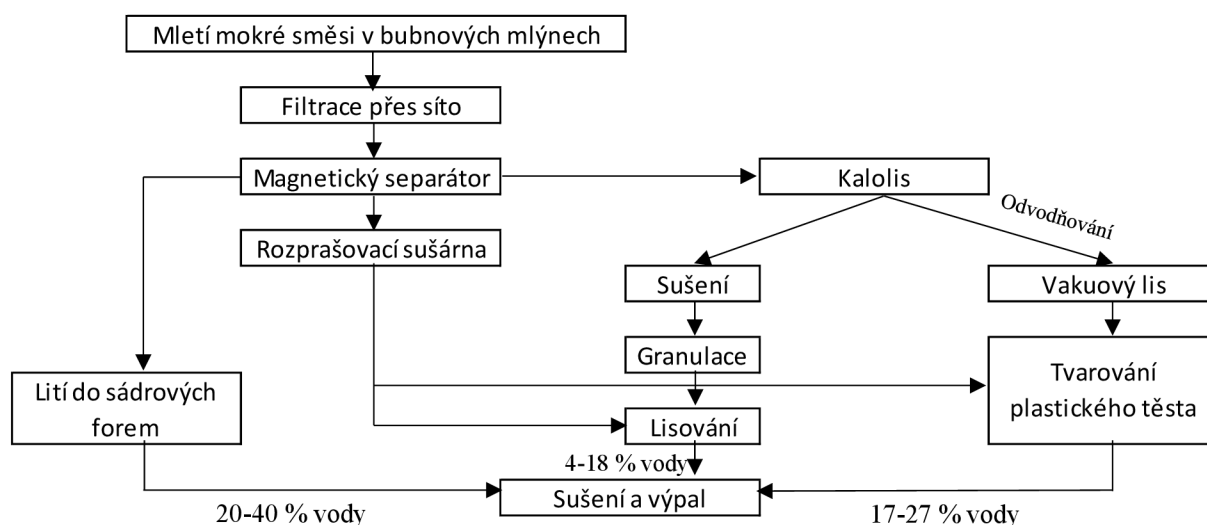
Mletí mokré směsi v bubnových mlýnech

Filtrace přes síto

Magnetický separátor

Kalolis

Odvodňování

Rozprašovací sušárna

Sušení

Vakuový lis

Granulace

Lití do sádrových forem

Tvarování plastického těsta

Lisování

4-18 % vody

Sušení a výpal

20-40 % vody

17-27 % vody